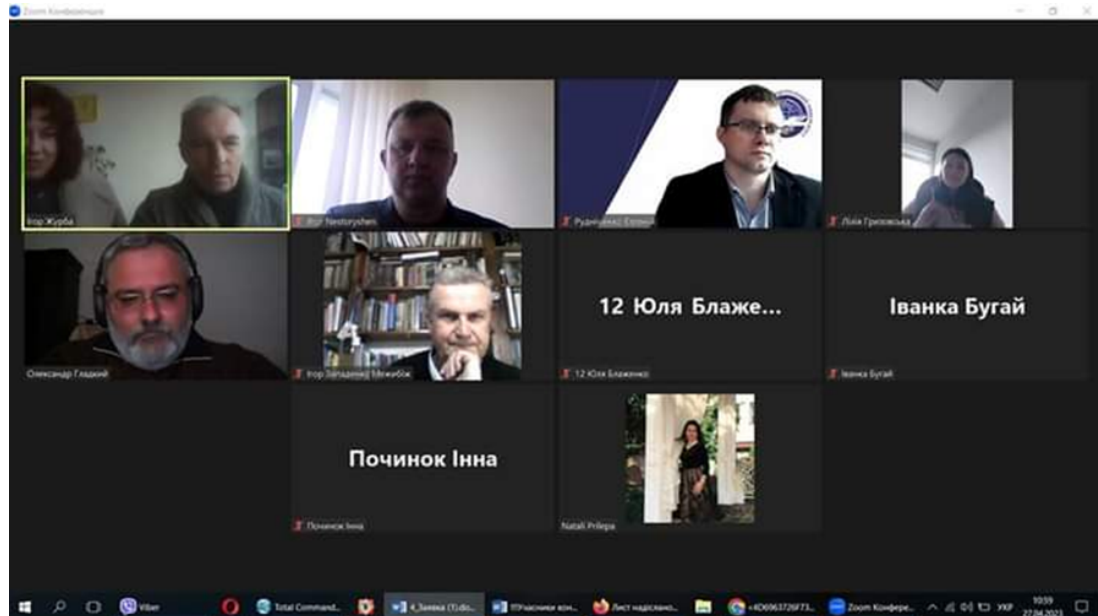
Zoom Конференція

Ігор Журба

Ihor Nestoryshen

Руденченко Євгеній

Лілія Грицовська

Олександр Гладкий

Ігор Західний Межибіж

12 Юля Блаже...

12 Юля Блаженко

Іванка Бугай

Іванка Бугай

Починок Інна

Починок Інна

Natali Prilepa

Viber

Total Command...

4_Заявка (1).do...

ТПУчасники кон...

Лист надіслано...

«4D6963726F73...

Zoom Конфере...

УКР

10:59

27.04.2023